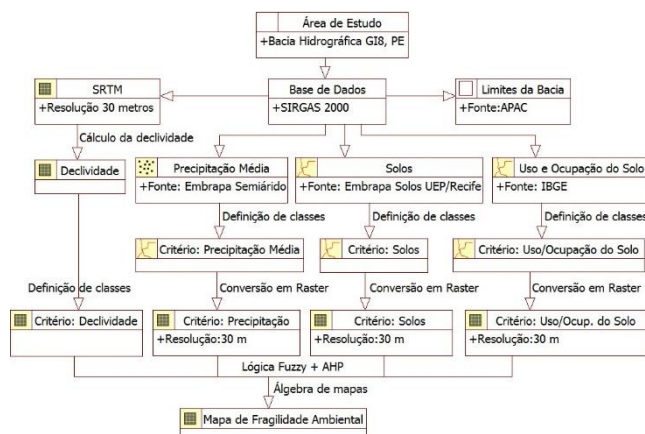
Área de Estudo
+Bacia Hidrográfica GI8, PE

SRTM
+Resolução 30 metros

Base de Dados
+SIRGAS 2000

Limites da Bacia
+Fonte:APAC

Cálculo da declividade

Declividade

Precipitação Média
+Fonte: Embrapa Semiárido

Solos
+Fonte: Embrapa Solos UEP/Recife

Uso e Ocupação do Solo
+Fonte: IBGE

Definição de classes

Definição de classes

Definição de classes

Critério: Precipitação Média

Critério: Solos

Critério: Uso/Ocupação do Solo

Definição de classes

Conversão em Raster

Conversão em Raster

Conversão em Raster

Critério: Declividade

Critério: Precipitação
+Resolução:30 m

Critério: Solos
+Resolução:30 m

Critério: Uso/Ocup. do Solo
+Resolução:30 m

Lógica Fuzzy + AHP

Álgebra de mapas

Mapa de Fragilidade Ambiental